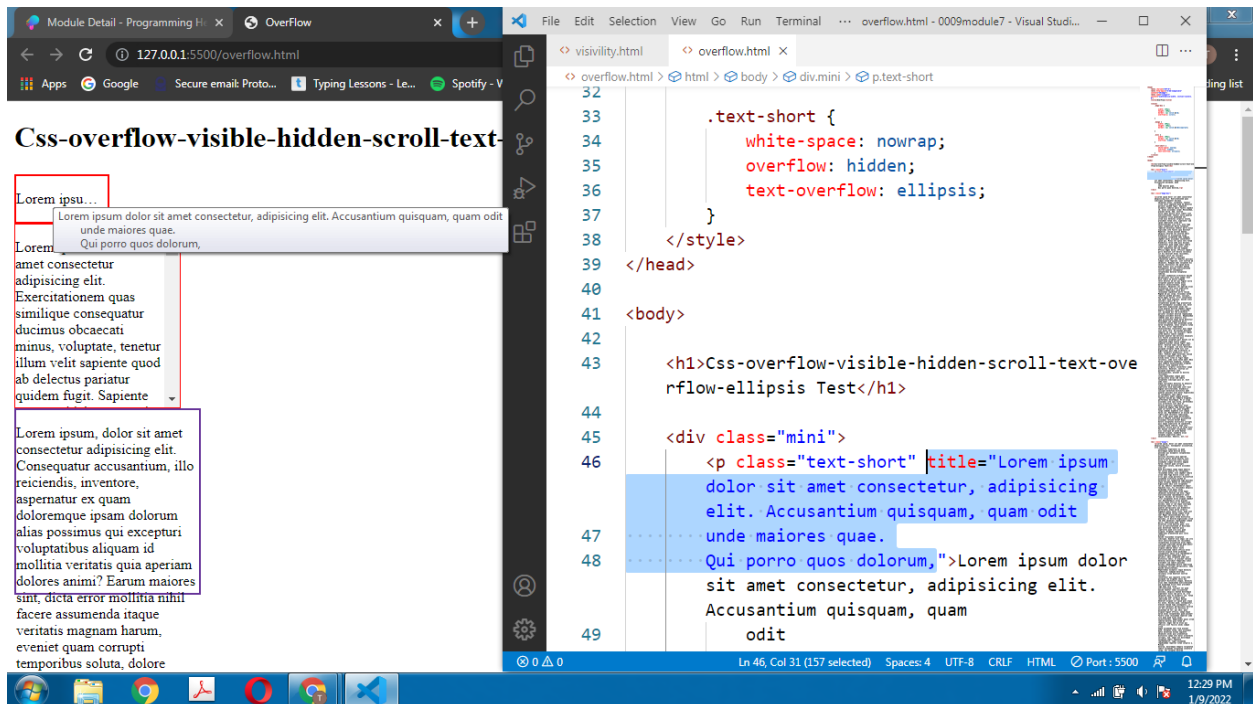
Module Detail - Programming H ×
OverFlow ×
127.0.0.1:5500/overflow.html
Apps Google Secure email: Proto... Typing Lessons - Le... Spotify - V

Css-overflow-visible-hidden-scroll-text-

Lorem ipsu...

Lorem ipsum dolor sit amet consectetur, adipisicing elit. Accusantium quisquam, quam odit unde maiores quae.
Qui porro quos dolorum,

Lorem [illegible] amet consectetur adipisicing elit. Exercitationem quas similique consequatur ducimus obcaecati minus, voluptate, tenetur illum velit sapiente quod ab delectus pariatur quidem fugit. Sapiente

Lorem ipsum, dolor sit amet consectetur adipisicing elit. Consequatur accusantium, illo reiciendis, inventore, aspernatur ex quam doloremque ipsam dolorum alias possimus qui excepturi voluptatibus aliquam id mollitia veritatis quia aperiam dolores animi? Earum maiores sint, dicta error mollitia nihil facere assumenda itaque veritatis magnam harum, eveniet quam corrupti temporibus soluta, dolore

File Edit Selection View Go Run Terminal ··· overflow.html - 0009module7 - Visual Studi...
visivility.html
overflow.html ×
overflow.html > html > body > div.mini > p.text-short
32
33 .text-short {
34 white-space: nowrap;
35 overflow: hidden;
36 text-overflow: ellipsis;
37 }
38 </style>
39 </head>
40
41 <body>
42
43 <h1>Css-overflow-visible-hidden-scroll-text-overflow-ellipsis Test</h1>
44
45 <div class="mini">
46 <p class="text-short" title="Lorem ipsum dolor sit amet consectetur, adipisicing elit. Accusantium quisquam, quam odit
47 unde maiores quae.
48 Qui porro quos dolorum,">Lorem ipsum dolor sit amet consectetur, adipisicing elit. Accusantium quisquam, quam
49 odit

ⓧ 0 ⚠ 0 Ln 46, Col 31 (157 selected) Spaces: 4 UTF-8 CRLF HTML Port : 5500
ding list
12:29 PM
1/9/2022